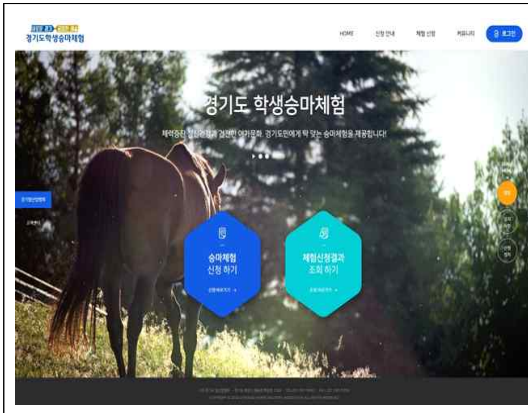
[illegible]
경기도학생승마체험

HOME
신청 안내
체험 신청
커뮤니티
로그인

경기도 학생승마체험

체력증진 정서함양 건전한 여가문화, 경기도민에게 딱 맞는 승마체험을 제공합니다!

승마체험
신청 하기
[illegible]

체험신청결과
조회 하기
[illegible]

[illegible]
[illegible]

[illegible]
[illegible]
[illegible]

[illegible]